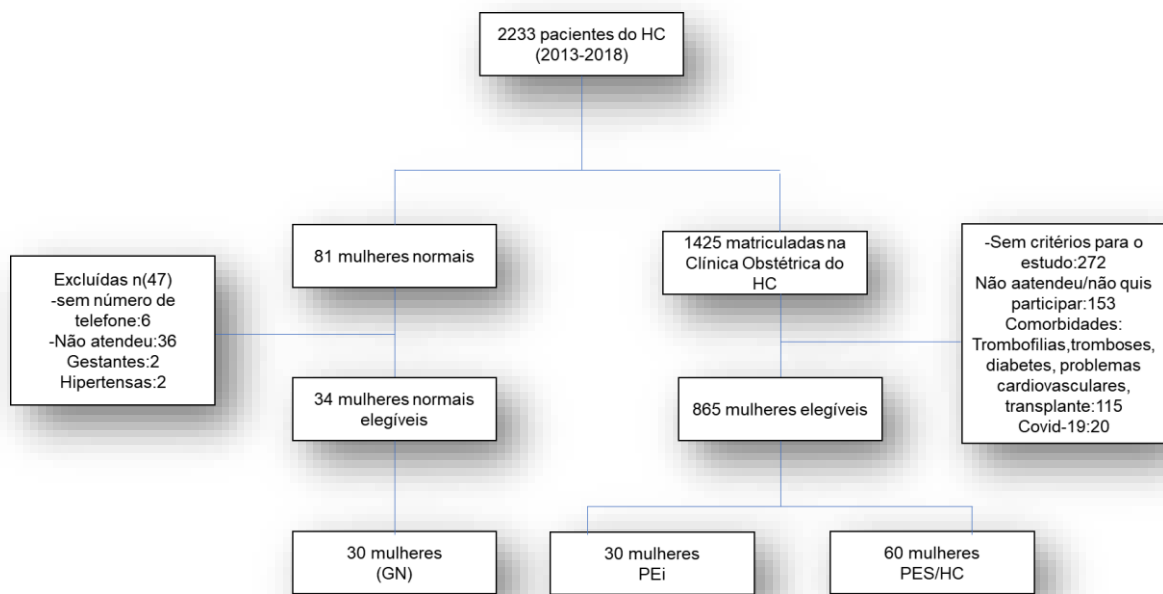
2233 pacientes do HC
(2013-2018)

81 mulheres normais

1425 matriculadas na Clínica Obstétrica do HC

Excluídas n(47)
-sem número de telefone:6
-Não atendeu:36
Gestantes:2
Hipertensas:2

-Sem critérios para o estudo:272
Não aatendeu/não quis participar:153
Comorbidades: Trombofilias,tromboses, diabetes, problemas cardiovasculares, transplante:115
Covid-19:20

34 mulheres normais elegíveis

865 mulheres elegíveis

30 mulheres
(GN)

30 mulheres
PEi

60 mulheres
PES/HC